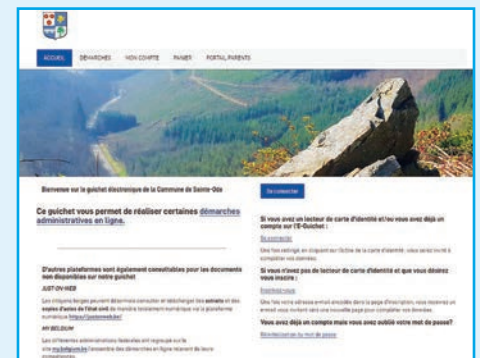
ACCUEIL DÉMARCHES MON COMPTE PANIER PORTAIL PARENTS

Bienvenue sur le guichet électronique de la Commune de Sainte-Ode

Ce guichet vous permet de réaliser certaines démarches administratives en ligne.

D'autres plateformes sont également consultables pour les documents non disponibles sur notre guichet

JUST-ON-WEB

Les citoyens belges peuvent désormais consulter et télécharger les extraits et des copies d'actes de l'état civil du monde totalement numérique via la plateforme numérique https://justonweb.be/

MY BELGIUM

Les différentes administrations fédérales ont regroupé sur le site mybelgium.be l'ensemble des démarches en ligne relevant de leurs compétences.

Se connecter

Si vous avez un lecteur de carte d'identité et/ou vous avez déjà un compte sur l'E-Guichet :

Se connecter

Une fois connecté en cliquant sur l'icône de la carte d'identité, vous serez invité à compléter vos données.

Si vous n'avez pas de lecteur de carte d'identité et que vous désirez vous inscrire :

S'inscrire ici

Une fois votre adresse email encodée dans la page d'inscription, vous recevrez un e-mail vous invitant vers une nouvelle page pour compléter vos données.

Vous avez déjà un compte mais vous avez oublié votre mot de passe?

Réinitialiser son mot de passe